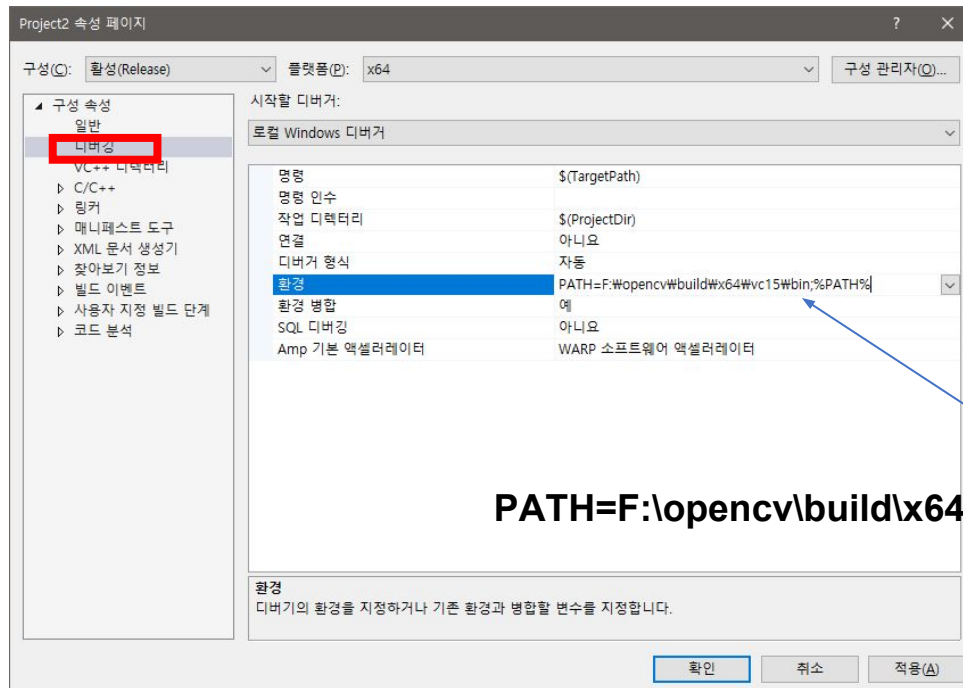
Project2 속성 페이지

? ✕

구성(C): 활성(Release)

플랫폼(P): x64

구성 관리자(O)...

◢ 구성 속성
일반
디버깅
VC++ 디렉터리
▷ C/C++
▷ 링커
▷ 매니페스트 도구
▷ XML 문서 생성기
▷ 찾아보기 정보
▷ 빌드 이벤트
▷ 사용자 지정 빌드 단계
▷ 코드 분석

시작할 디버거:

로컬 Windows 디버거

| | |
|---|---|
| 명령 | $(TargetPath) |
| 명령 인수 | |
| 작업 디렉터리 | $(ProjectDir) |
| 연결 | 아니요 |
| 디버거 형식 | 자동 |
| 환경 | PATH=F:₩opencv₩build₩x64₩vc15₩bin;%PATH% |
| 환경 병합 | 예 |
| SQL 디버깅 | 아니요 |
| Amp 기본 액셀러레이터 | WARP 소프트웨어 액셀러레이터 |

PATH=F:\opencv\build\x64

환경
디버기의 환경을 지정하거나 기존 환경과 병합할 변수를 지정합니다.

확인 취소 적용(A)